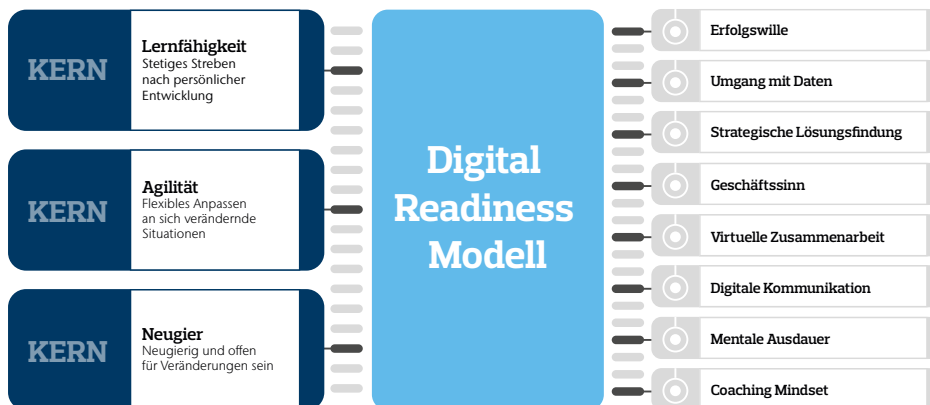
KERN

Lernfähigkeit
Stetiges Streben nach persönlicher Entwicklung

KERN

Agilität
Flexibles Anpassen an sich verändernde Situationen

KERN

Neugier
Neugierig und offen für Veränderungen sein

Digital Readiness Modell

Erfolgswille

Umgang mit Daten

Strategische Lösungsfindung

Geschäftssinn

Virtuelle Zusammenarbeit

Digitale Kommunikation

Mentale Ausdauer

Coaching Mindset